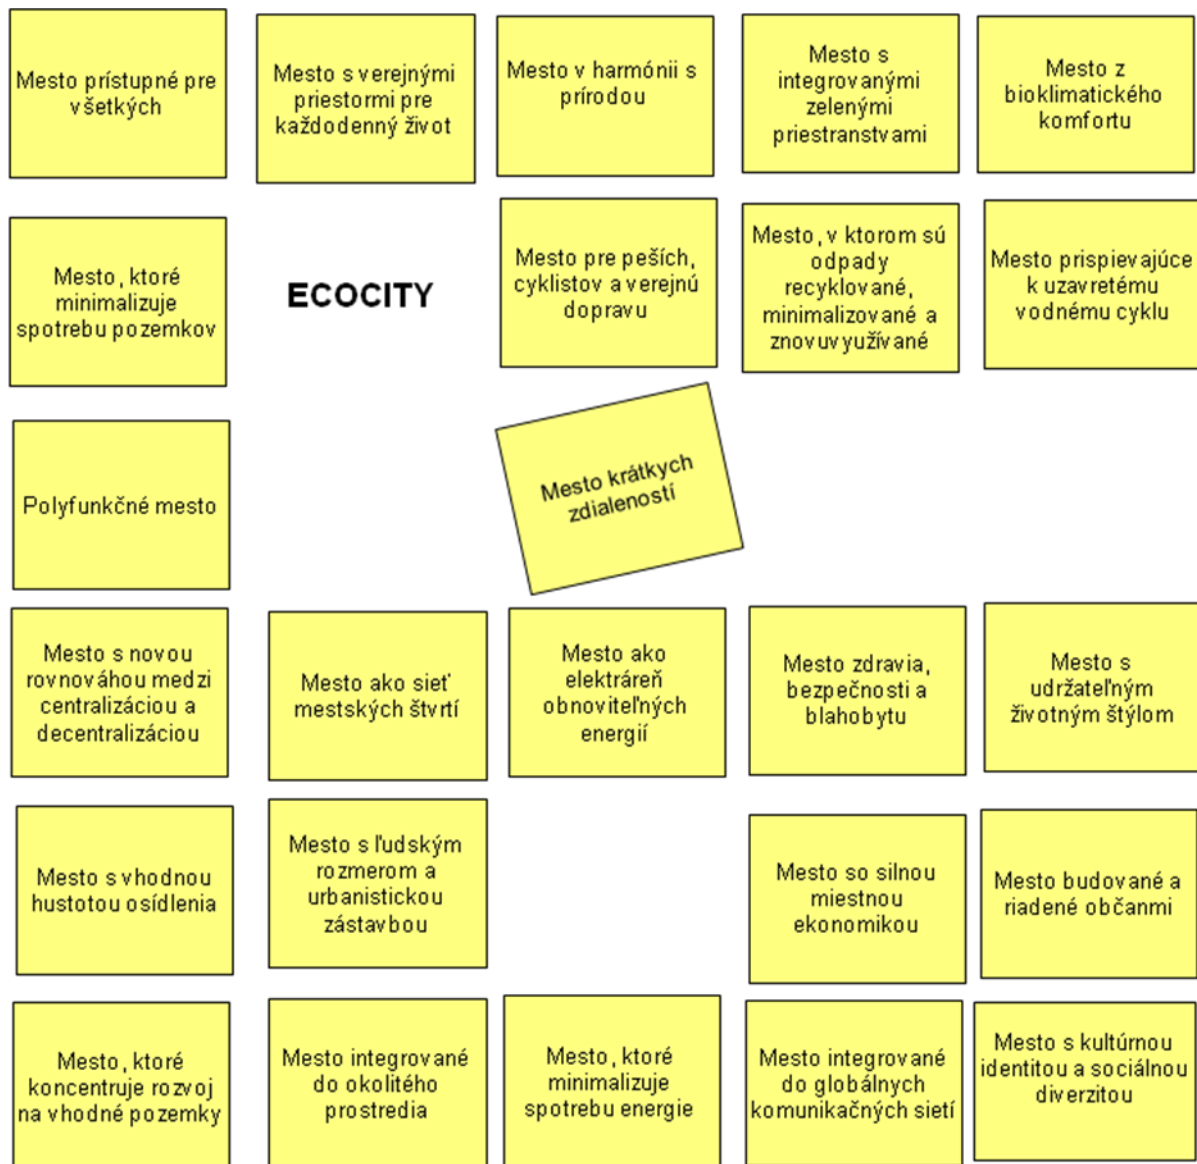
Mesto prístupné pre všetkých

Mesto s verejnými priestormi pre každodenný život

Mesto v harmónii s prírodou

Mesto s integrovanými zelenými priestranstvami

Mesto z bioklimatického komfortu

Mesto, ktoré minimalizuje spotrebu pozemkov

ECOCITY

Mesto pre peších, cyklistov a verejnú dopravu

Mesto, v ktorom sú odpady recyklované, minimalizované a znovuvyužívané

Mesto prispievajúce k uzavretému vodnému cyklu

Polyfunkčné mesto

Mesto krátkych zdialeností

Mesto s novou rovnováhou medzi centralizáciou a decentralizáciou

Mesto ako sieť mestských štvrtí

Mesto ako elektráreň obnoviteľných energií

Mesto zdravia, bezpečnosti a blahobytu

Mesto s udržateľným životným štýlom

Mesto s vhodnou hustotou osídlenia

Mesto s ľudským rozmerom a urbanistickou zástavbou

Mesto so silnou miestnou ekonomikou

Mesto budované a riadené občanmi

Mesto, ktoré koncentruje rozvoj na vhodné pozemky

Mesto integrované do okolitého prostredia

Mesto, ktoré minimalizuje spotrebu energie

Mesto integrované do globálnych komunikačných sietí

Mesto s kultúrnou identitou a sociálnou diverzitou